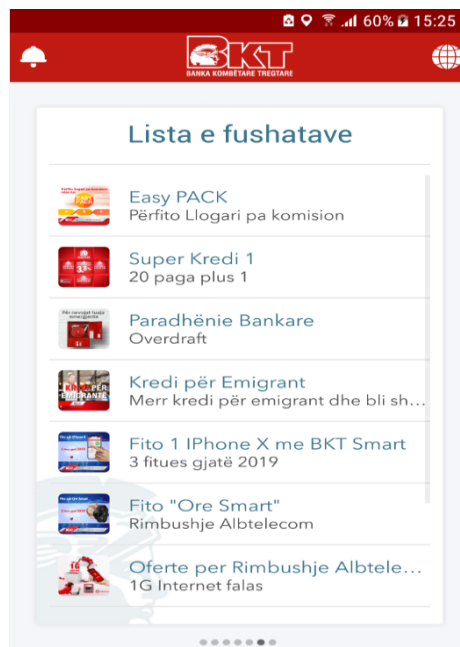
60% 15:25

BKT
BANKA KOMBËTARE TREGTARE

Lista e fushatave

Easy PACK
Përfito Llogari pa komision

Super Kredi 1
20 paga plus 1

Paradhënie Bankare
Overdraft

Kredi për Emigrant
Merr kredi për emigrant dhe bli sh...

Fito 1 IPhone X me BKT Smart
3 fitues gjatë 2019

Fito "Ore Smart"
Rimbushje Albtelecom

Oferte per Rimbushje Albtele...
1G Internet falas